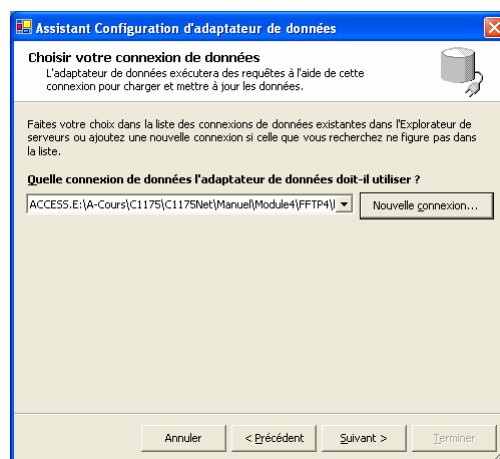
Assistant Configuration d'adaptateur de données

Choisir votre connexion de données
L'adaptateur de données exécutera des requêtes à l'aide de cette connexion pour charger et mettre à jour les données.

Faites votre choix dans la liste des connexions de données existantes dans l'Explorateur de serveurs ou ajoutez une nouvelle connexion si celle que vous recherchez ne figure pas dans la liste.

Quelle connexion de données l'adaptateur de données doit-il utiliser ?

ACCESS.E:\A-Cours\C1175\C1175Net\Manuel\Module4\FFTP4\

Nouvelle connexion...

Annuler

< Précédent

Suivant >

Terminer